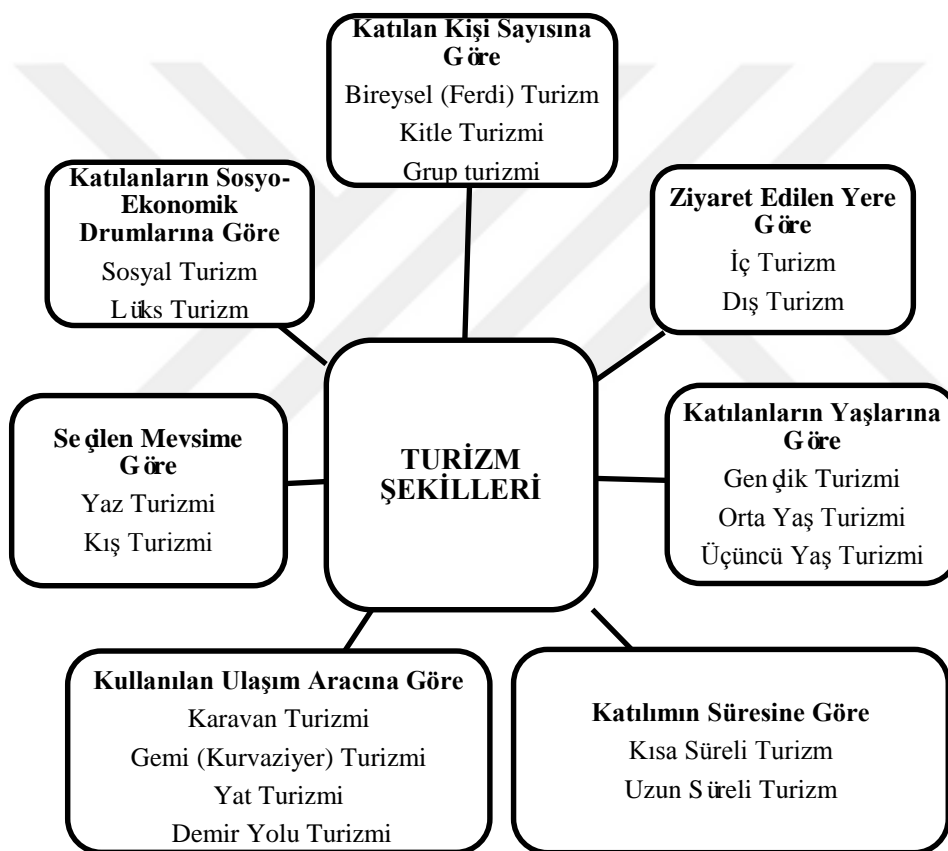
Katılan Kişi Sayısına Göre
Bireysel (Ferdi) Turizm
Kitle Turizmi
Grup turizmi

Katılanların Sosyo-Ekonomik Drumlarına Göre
Sosyal Turizm
Lüks Turizm

Ziyaret Edilen Yere Göre
İç Turizm
Dış Turizm

Seçilen Mevsime Göre
Yaz Turizmi
Kış Turizmi

TURİZM ŞEKİLLERİ

Katılanların Yaşlarına Göre
Gençlik Turizmi
Orta Yaş Turizmi
Üçüncü Yaş Turizmi

Kullanılan Ulaşım Aracına Göre
Karavan Turizmi
Gemi (Kurvaziyer) Turizmi
Yat Turizmi
Demir Yolu Turizmi

Katılımın Süresine Göre
Kısa Süreli Turizm
Uzun Süreli Turizm